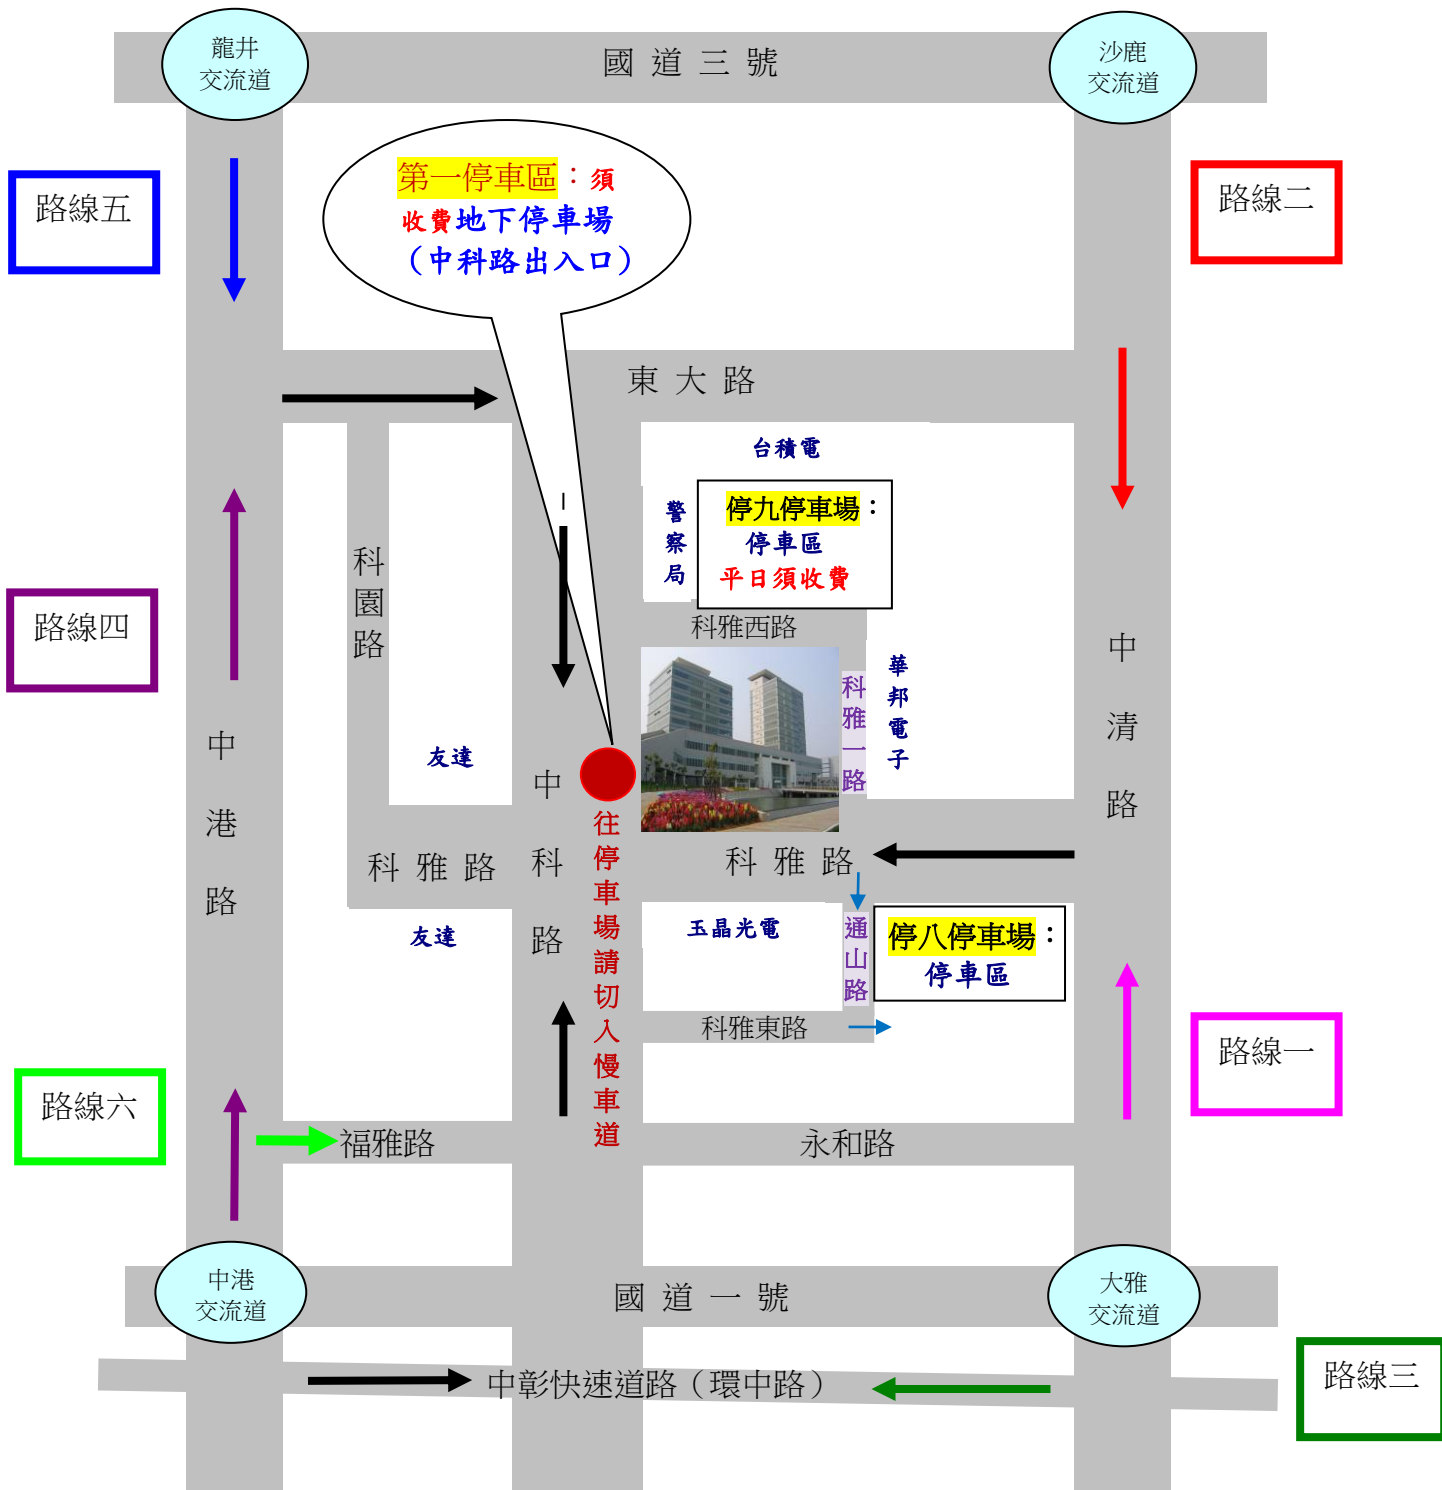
龍井交流道

國 道 三 號

沙鹿交流道

路線五

第一停車區：須收費地下停車場（中科路出入口）

路線二

東 大 路

台積電

警察局

停九停車場：停車區 平日須收費

科園路

路線四

科雅西路

華邦電子

科雅一路

中清路

中港路

友達

中

往停車場請切入慢車道

科 雅 路

科

科 雅 路

路

友達

玉晶光電

通山路

停八停車場：停車區

科雅東路

路線一

路線六

福雅路

永和路

中港交流道

國 道 一 號

大雅交流道

中彰快速道路（環中路）

路線三